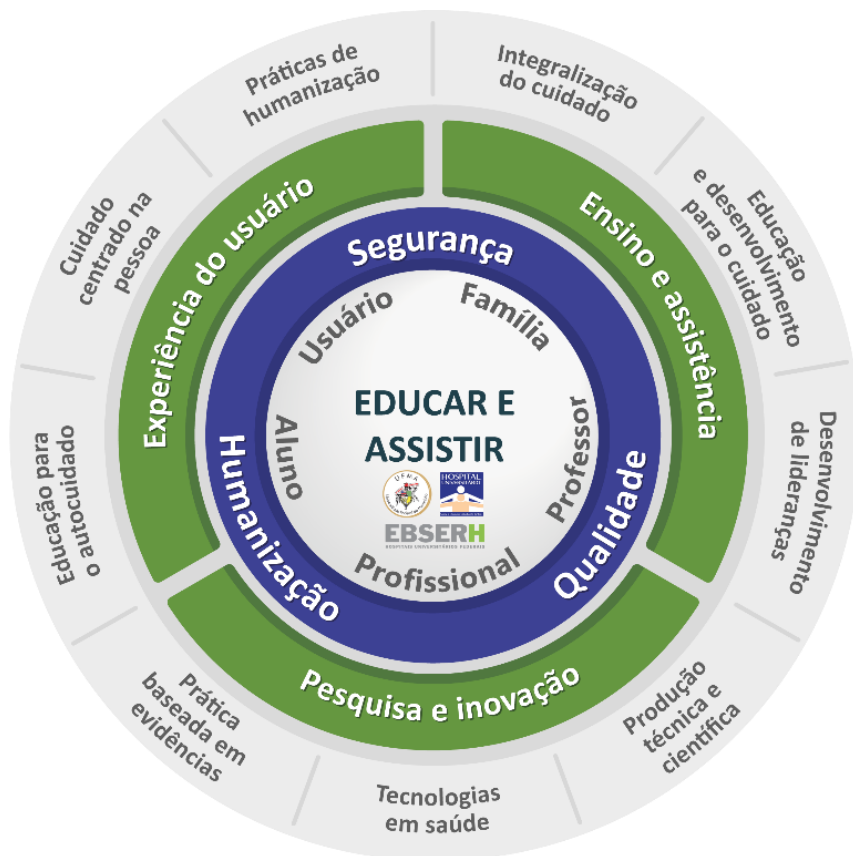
Práticas de humanização

Integralização do cuidado

Educação e desenvolvimento para o cuidado

Desenvolvimento de lideranças

Produção técnica e científica

Tecnologias em saúde

Prática baseada em evidências

Educação para o autocuidado

Cuidado centrado na pessoa

Experiência do usuário

Ensino e assistência

Pesquisa e inovação

Segurança

Qualidade

Humanização

Usuário

Família

Professor

Profissional

Aluno

EDUCAR E ASSISTIR

UFMA

HOSPITAL

EBSERH
HOSPITAIS UNIVERSITÁRIOS FEDERAIS